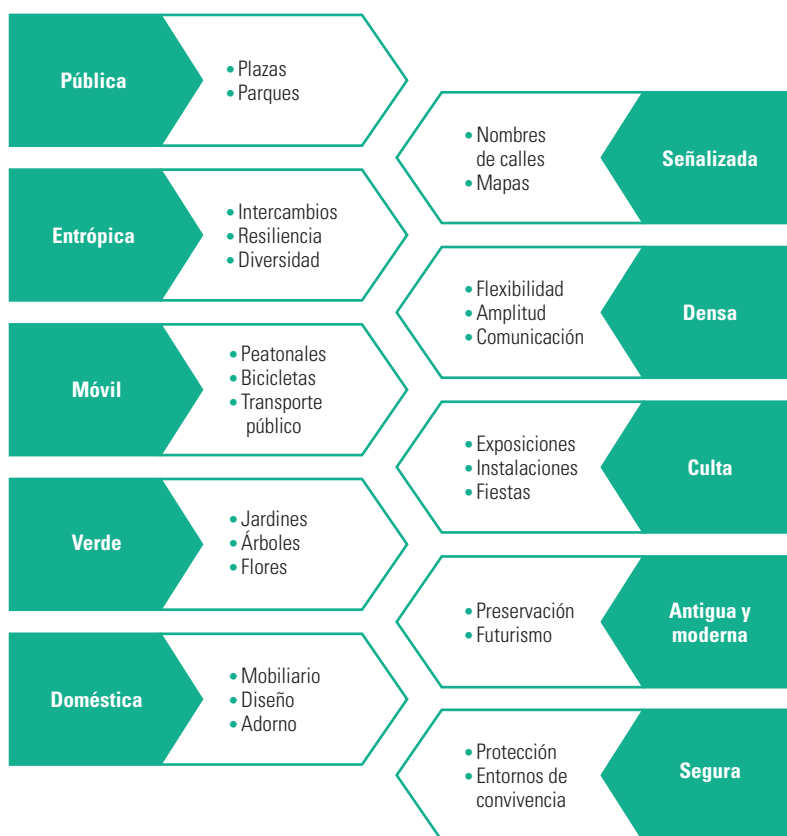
Pública
• Plazas
• Parques

Señalizada
• Nombres de calles
• Mapas

Entrópica
• Intercambios
• Resiliencia
• Diversidad

Densa
• Flexibilidad
• Amplitud
• Comunicación

Móvil
• Peatonales
• Bicicletas
• Transporte público

Culta
• Exposiciones
• Instalaciones
• Fiestas

Verde
• Jardines
• Árboles
• Flores

Antigua y moderna
• Preservación
• Futurismo

Doméstica
• Mobiliario
• Diseño
• Adorno

Segura
• Protección
• Entornos de convivencia